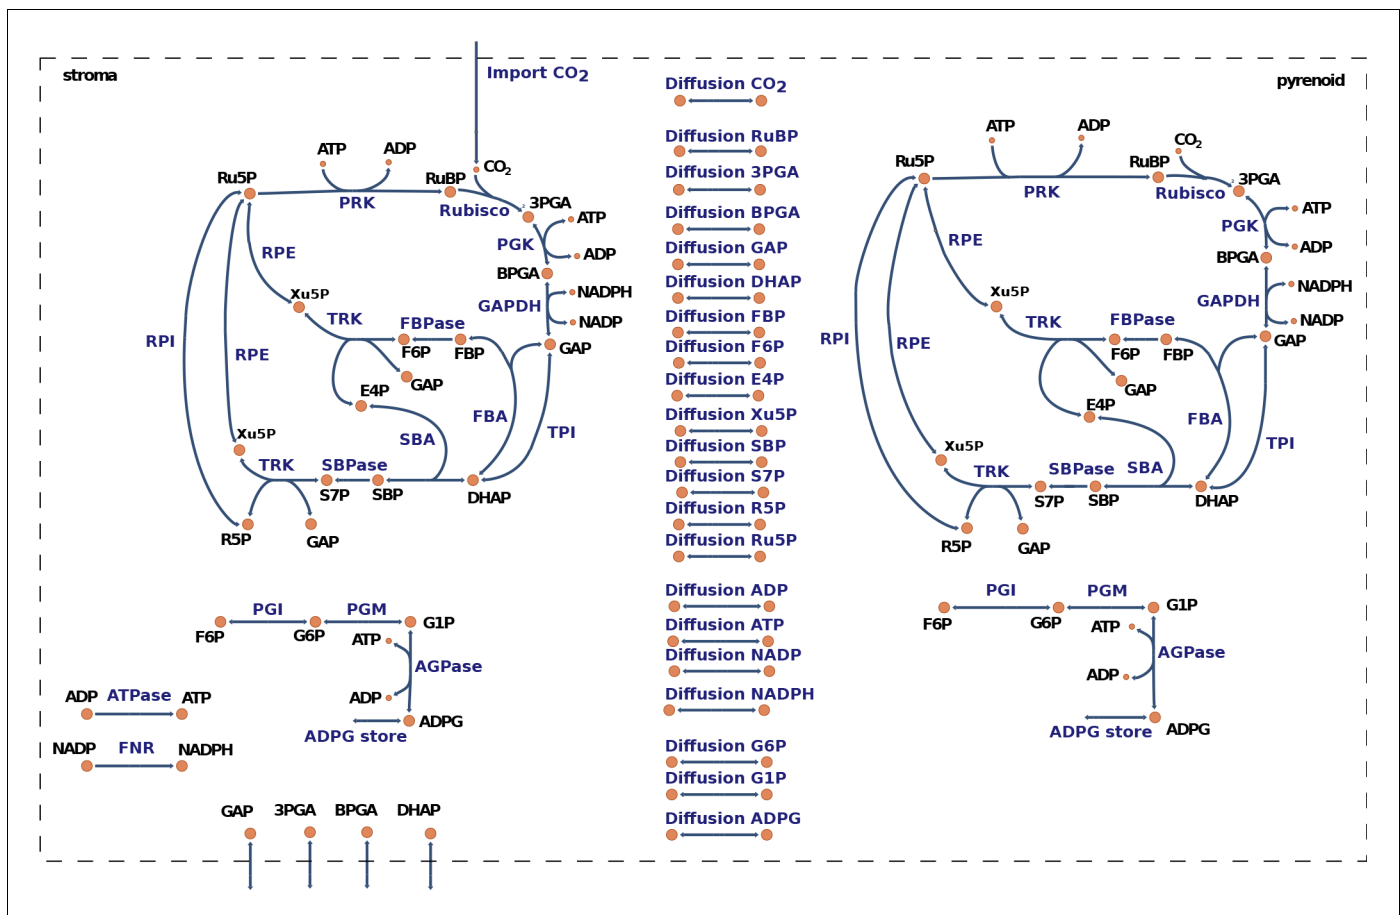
stroma

Import $CO_2$

ATP ADP
Ru5P PRK RuBP $CO_2$
Rubisco 3PGA ATP
PGK ADP
BPGA
GAPDH NADPH
NADP
RPE Xu5P
TRK FBPase
RPI RPE F6P FBP GAP
E4P GAP
FBA TPI
SBA
Xu5P
TRK SBPase
S7P SBP DHAP
R5P GAP

PGI PGM
F6P G6P G1P
ATP
AGPase
ADP
ADPG
ADPG store

ADP ATPase ATP
NADP FNR NADPH

GAP 3PGA BPGA DHAP

Diffusion $CO_2$
Diffusion RuBP
Diffusion 3PGA
Diffusion BPGA
Diffusion GAP
Diffusion DHAP
Diffusion FBP
Diffusion F6P
Diffusion E4P
Diffusion Xu5P
Diffusion SBP
Diffusion S7P
Diffusion R5P
Diffusion Ru5P
Diffusion ADP
Diffusion ATP
Diffusion NADP
Diffusion NADPH
Diffusion G6P
Diffusion G1P
Diffusion ADPG

pyrenoid

ATP ADP $CO_2$
Ru5P RuBP
PRK Rubisco 3PGA
PGK ATP
RPE ADP
BPGA
GAPDH NADPH
Xu5P NADP
TRK FBPase
RPI RPE F6P FBP GAP
GAP
E4P
FBA
TPI
Xu5P
TRK SBPase SBA
S7P SBP DHAP
R5P GAP

PGI PGM
F6P G6P G1P
ATP
AGPase
ADP
ADPG store ADPG